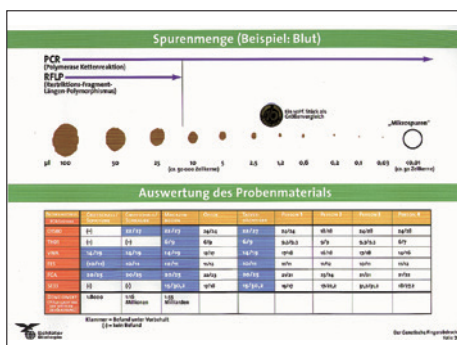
Spurenmenge (Beispiel: Blut)

PCR
(Polymerase Kettenreaktion)

RFLP
(Restriktions-Fragment-Längen-Polymorphismus)

Ein 1cent Stück als Größenvergleich

„Mikrospuren"

µl 100 50 25 10 (ca. 50 000 Zellkerne) 5 2,5 1,2 0,6 0,2 0,1 0,03 <0,01 (ca. 50 Zellkerne)

Auswertung des Probenmaterials

| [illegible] | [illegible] | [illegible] | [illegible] | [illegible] | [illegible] | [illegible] | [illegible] | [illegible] | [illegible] |
|---|---|---|---|---|---|---|---|---|---|
| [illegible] | (-) | 22/23 | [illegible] | 22/24 | 22/23 | 22/24 | 18/18 | 22/24 | 24/18 |
| TH01 | (-) | (-) | 6/9 | 6/9 | 6/9 | 9.3/9.3 | 9/9 | 9.3/9.3 | 6/7 |
| VWA | 14/19 | 14/19 | 14/19 | 15/17 | 14/19 | 17/18 | 16/18 | 15/18 | 14/16 |
| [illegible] | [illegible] | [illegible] | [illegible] | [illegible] | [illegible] | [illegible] | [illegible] | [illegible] | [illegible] |
| FGA | 20/25 | 20/25 | 20/25 | 21/22 | 20/25 | 20/21 | 21/21 | 21/21 | 20/22 |
| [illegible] | (-) | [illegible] | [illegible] | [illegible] | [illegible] | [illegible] | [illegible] | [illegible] | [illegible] |
| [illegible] | 1:8000 | 1:16 Millionen | 1:33 Milliarden | | | | | | |

Klammer = Befund unter Vorbehalt
(-) = kein Befund

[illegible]

Der Genetische Fingerabdruck
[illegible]